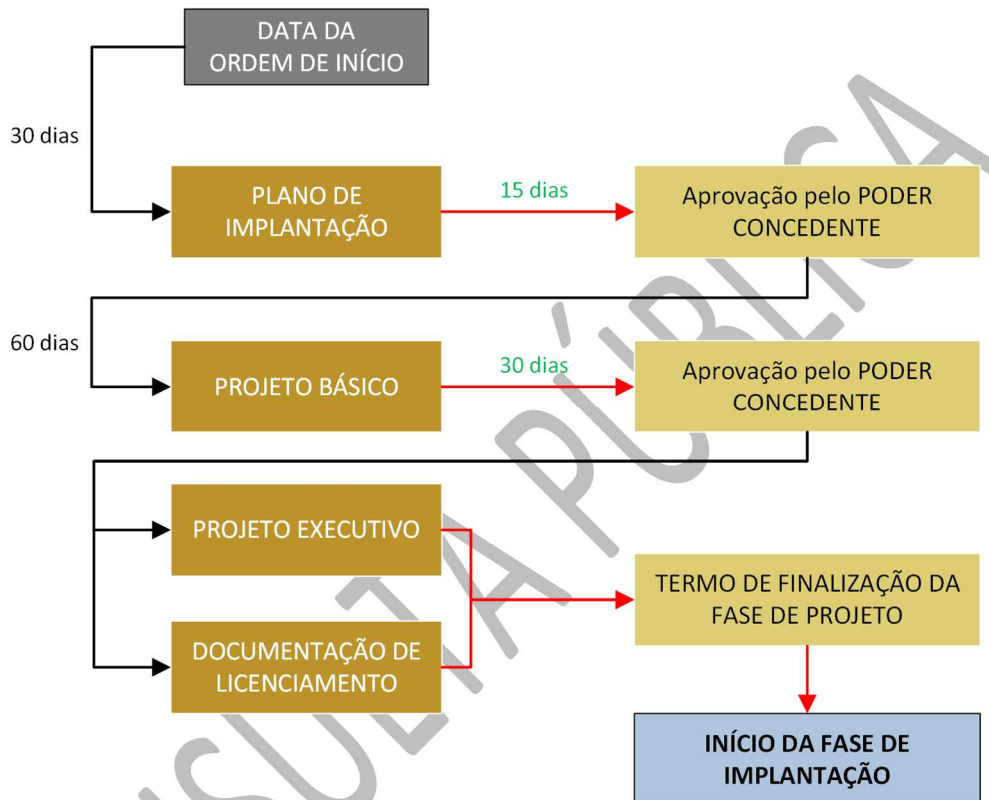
DATA DA ORDEM DE INÍCIO

30 dias

PLANO DE IMPLANTAÇÃO

15 dias

Aprovação pelo PODER CONCEDENTE

60 dias

PROJETO BÁSICO

30 dias

Aprovação pelo PODER CONCEDENTE

PROJETO EXECUTIVO

DOCUMENTAÇÃO DE LICENCIAMENTO

TERMO DE FINALIZAÇÃO DA FASE DE PROJETO

INÍCIO DA FASE DE IMPLANTAÇÃO

CONSULTA PÚBLICA